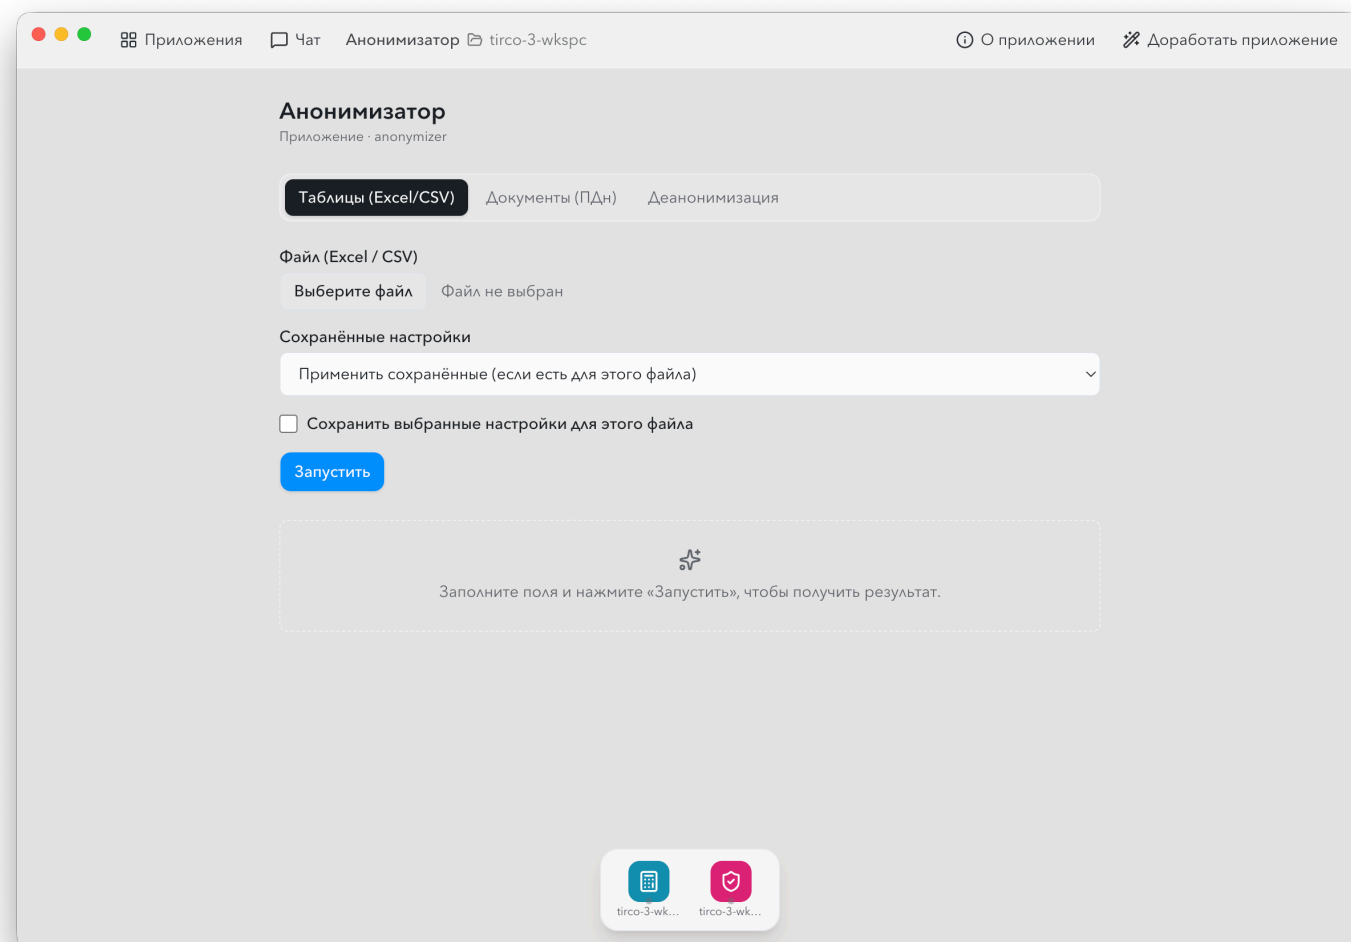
Приложения Чат Анонимизатор tirco-3-wkspc О приложении Доработать приложение

Анонимизатор
Приложение · anonymizer

Таблицы (Excel/CSV) Документы (ПДн) Деанонимизация

Файл (Excel / CSV)
Выберите файл Файл не выбран

Сохранённые настройки
Применить сохранённые (если есть для этого файла)

Сохранить выбранные настройки для этого файла

Запустить

Заполните поля и нажмите «Запустить», чтобы получить результат.

tirco-3-wk... tirco-3-wk...